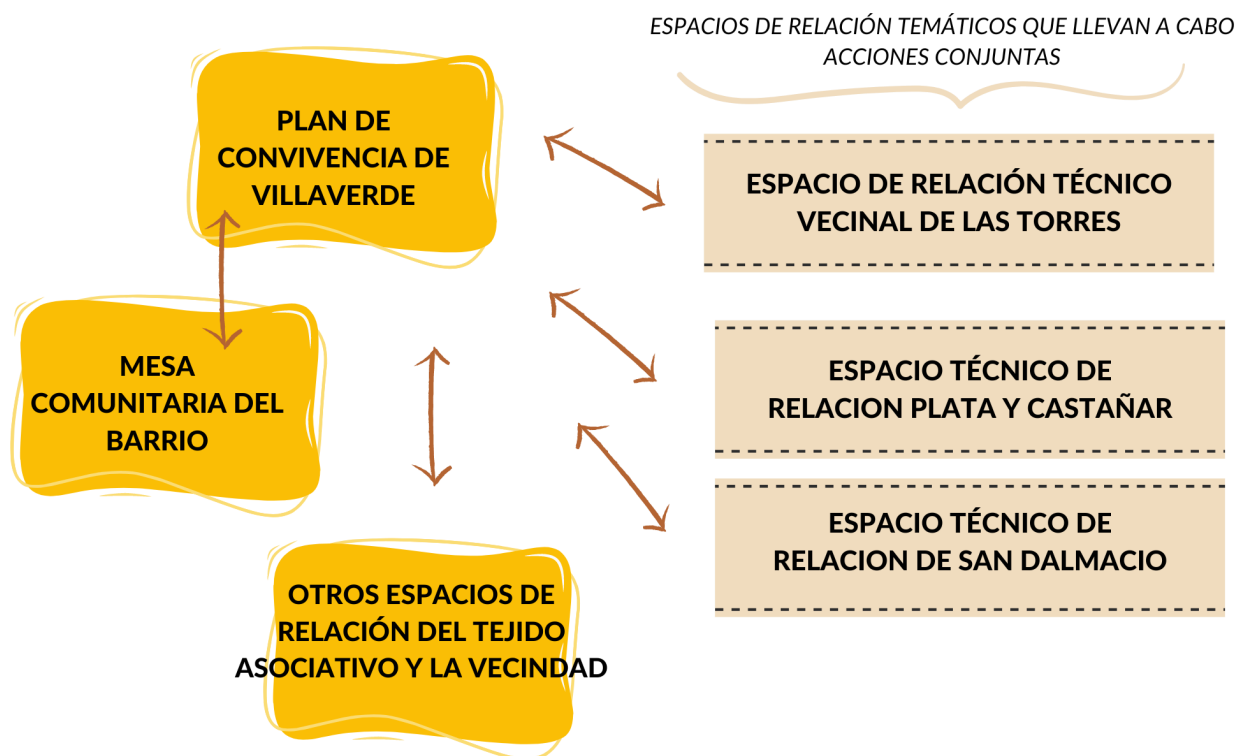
ESPACIOS DE RELACIÓN TEMÁTICOS QUE LLEVAN A CABO ACCIONES CONJUNTAS

PLAN DE CONVIVENCIA DE VILLAVERDE

MESA COMUNITARIA DEL BARRIO

OTROS ESPACIOS DE RELACIÓN DEL TEJIDO ASOCIATIVO Y LA VECINDAD

ESPACIO DE RELACIÓN TÉCNICO VECINAL DE LAS TORRES

ESPACIO TÉCNICO DE RELACION PLATA Y CASTAÑAR

ESPACIO TÉCNICO DE RELACION DE SAN DALMACIO